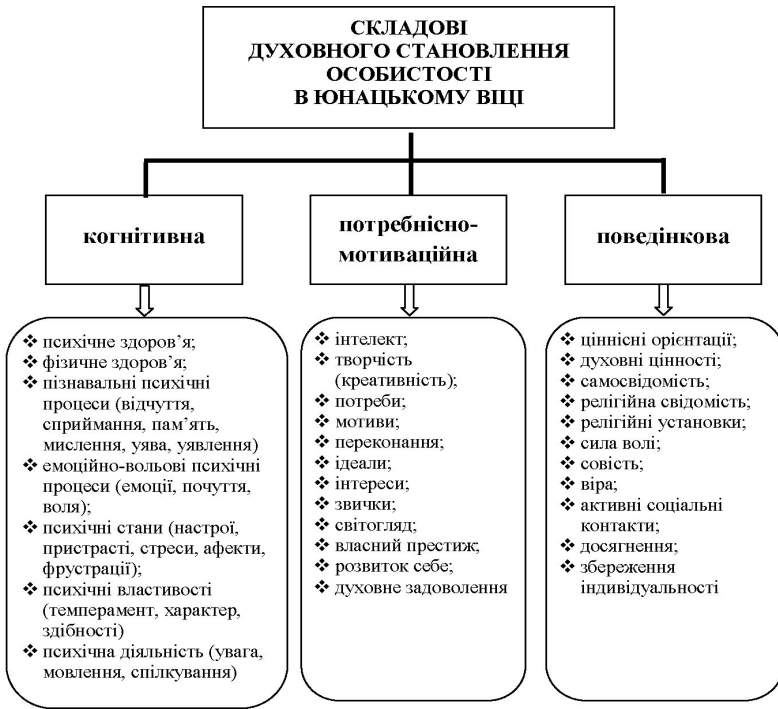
СКЛАДОВІ
ДУХОВНОГО СТАНОВЛЕННЯ
ОСОБИСТОСТІ
В ЮНАЦЬКОМУ ВІЦІ

когнітивна

потребнісно-мотиваційна

поведінкова

❖ психічне здоров'я;
❖ фізичне здоров'я;
❖ пізнавальні психічні процеси (відчуття, сприймання, пам'ять, мислення, уява, уявлення)
❖ емоційно-вольові психічні процеси (емоції, почуття, воля);
❖ психічні стани (настрої, пристрасті, стреси, афекти, фрустрації);
❖ психічні властивості (темперамент, характер, здібності)
❖ психічна діяльність (увага, мовлення, спілкування)

❖ інтелект;
❖ творчість (креативність);
❖ потреби;
❖ мотиви;
❖ переконання;
❖ ідеали;
❖ інтереси;
❖ звички;
❖ світогляд;
❖ власний престиж;
❖ розвиток себе;
❖ духовне задоволення

❖ ціннісні орієнтації;
❖ духовні цінності;
❖ самосвідомість;
❖ релігійна свідомість;
❖ релігійні установки;
❖ сила волі;
❖ совість;
❖ віра;
❖ активні соціальні контакти;
❖ досягнення;
❖ збереження індивідуальності